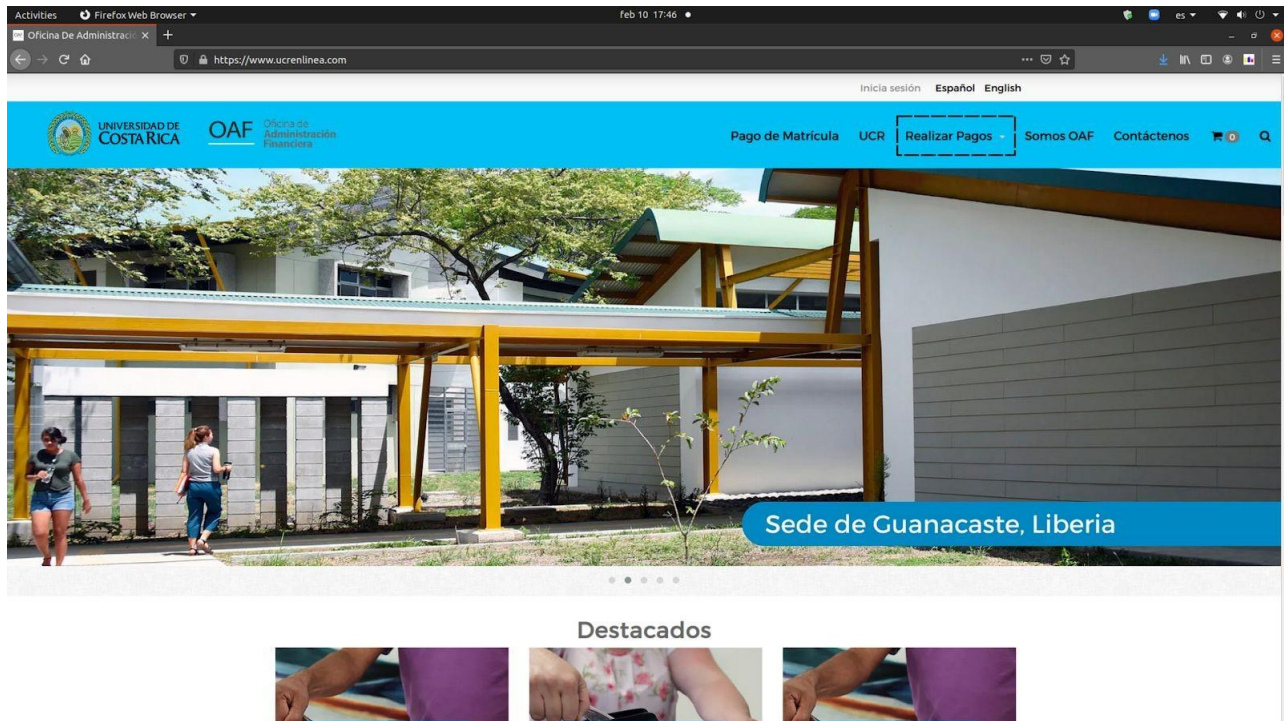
Activities Firefox Web Browser ▾ feb 10 17:46 ● es ▾

Oficina De Administració ×  +

https://www.ucrenlinea.com

Inicia sesión Español English

UNIVERSIDAD DE COSTA RICA OAF Oficina de Administración Financiera

Pago de Matrícula UCR Realizar Pagos Somos OAF Contáctenos 0

Sede de Guanacaste, Liberia

Destacados